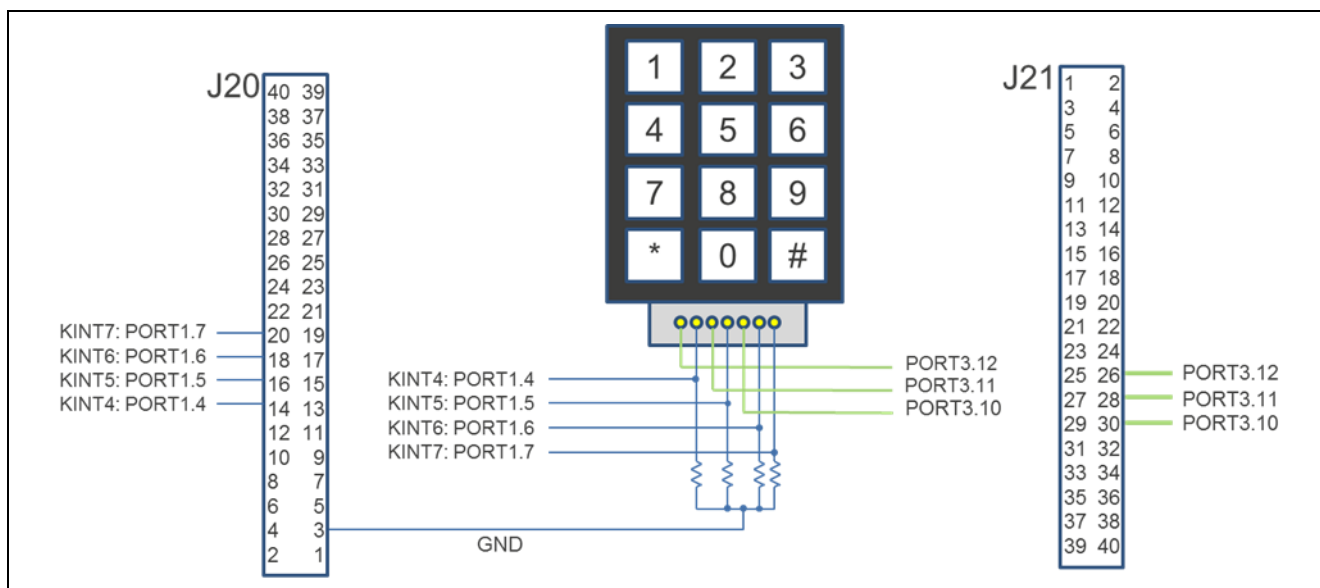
J20

| | |
|---|---|
| 40 | 39 |
| 38 | 37 |
| 36 | 35 |
| 34 | 33 |
| 32 | 31 |
| 30 | 29 |
| 28 | 27 |
| 26 | 25 |
| 24 | 23 |
| 22 | 21 |
| 20 | 19 |
| 18 | 17 |
| 16 | 15 |
| 14 | 13 |
| 12 | 11 |
| 10 | 9 |
| 8 | 7 |
| 6 | 5 |
| 4 | 3 |
| 2 | 1 |

KINT7: PORT1.7
KINT6: PORT1.6
KINT5: PORT1.5
KINT4: PORT1.4

1 2 3
4 5 6
7 8 9
* 0 #

KINT4: PORT1.4
KINT5: PORT1.5
KINT6: PORT1.6
KINT7: PORT1.7

PORT3.12
PORT3.11
PORT3.10

GND

J21

| | |
|---|---|
| 1 | 2 |
| 3 | 4 |
| 5 | 6 |
| 7 | 8 |
| 9 | 10 |
| 11 | 12 |
| 13 | 14 |
| 15 | 16 |
| 17 | 18 |
| 19 | 20 |
| 21 | 22 |
| 23 | 24 |
| 25 | 26 |
| 27 | 28 |
| 29 | 30 |
| 31 | 32 |
| 33 | 34 |
| 35 | 36 |
| 37 | 38 |
| 39 | 40 |

PORT3.12
PORT3.11
PORT3.10